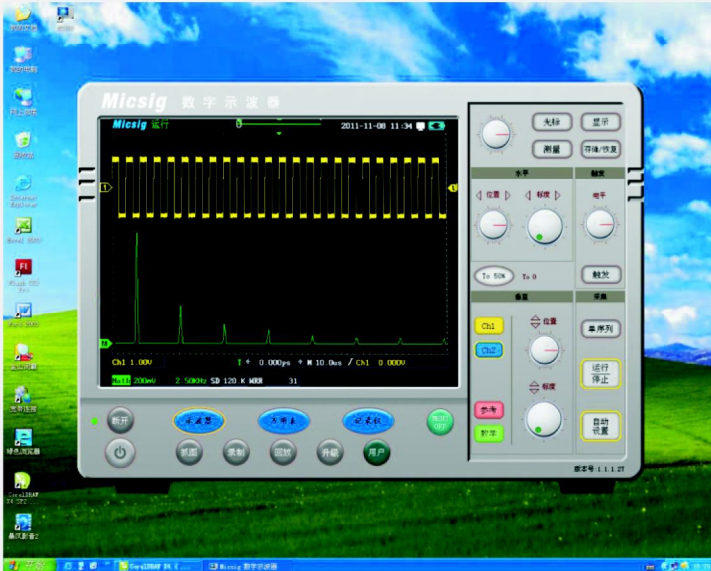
Micsig 数字示波器

Micsig 运行

2011-11-08 11:34

光标
显示
测量
存储/恢复

水平
位置
时基

触发
电平

To 50%
To 0
触发

垂直
采集

Ch1
位置
单序列

Ch2
运行停止

参考
数学
自动设置

Ch1 1.00V
T→ 0.000ps M 10.0us / Ch1 0.000V
Math 200mV 2.50KHz SD 120 K MRR 31

断开
示波器
万用表
记录仪
PRINT OFF

抓图
录制
回放
升级
用户

版本号:1.1.1.27

我的文档
我的电脑
网上邻居
回收站
Internet Explorer
Excel 2007
Flash
Word 2007
我的文档
宽带连接
绿色浏览器
CorelDRAW
暴风影音

开始
CorelDRAW
Micsig 数字示波器